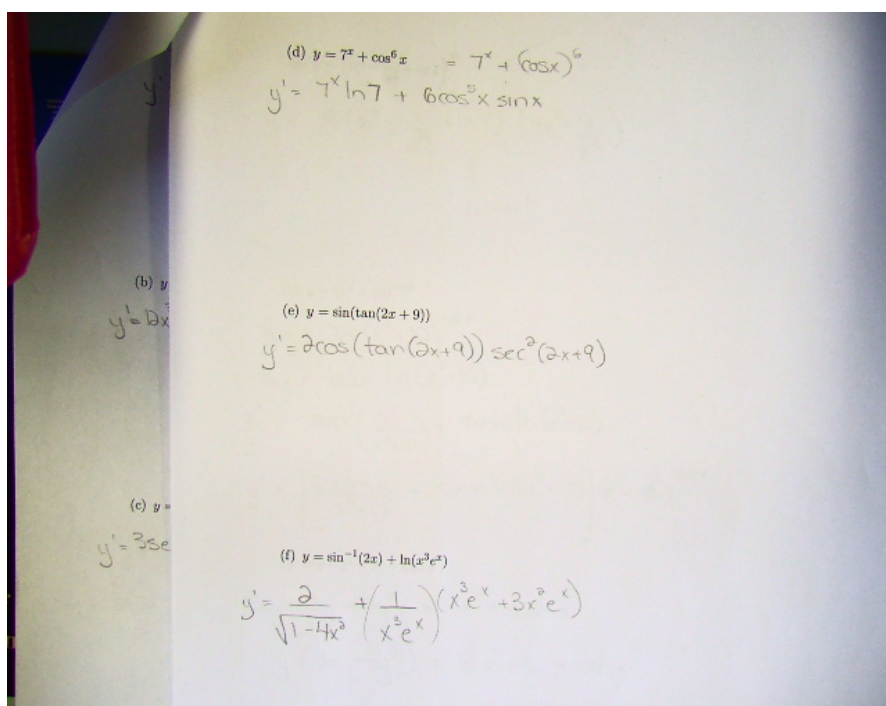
y'

(d) $y = 7^x + \cos^6 x$ $= 7^x + (\cos x)^6$

$y' = 7^x \ln 7 + 6\cos^5 x \sin x$

(b) y

$y' = 2x$

(e) $y = \sin(\tan(2x+9))$

$y' = 2\cos(\tan(2x+9)) \sec^2(2x+9)$

(c) y =

y' = 3se

(f) $y = \sin^{-1}(2x) + \ln(x^3 e^x)$

$y' = \frac{2}{\sqrt{1-4x^2}} + \left(\frac{1}{x^3 e^x}\right)(x^3 e^x + 3x^2 e^x)$